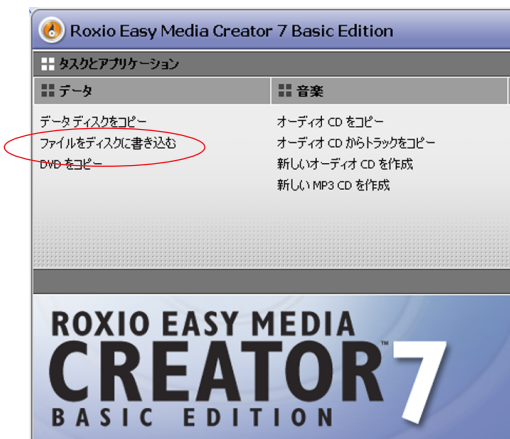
Roxio Easy Media Creator 7 Basic Edition

タスクとアプリケーション

データ

データ ディスクをコピー
ファイルをディスクに書き込む
DVD をコピー

音楽

オーディオ CD をコピー
オーディオ CD からトラックをコピー
新しいオーディオ CD を作成
新しい MP3 CD を作成

ROXIO EASY MEDIA
CREATOR™ 7
BASIC EDITION